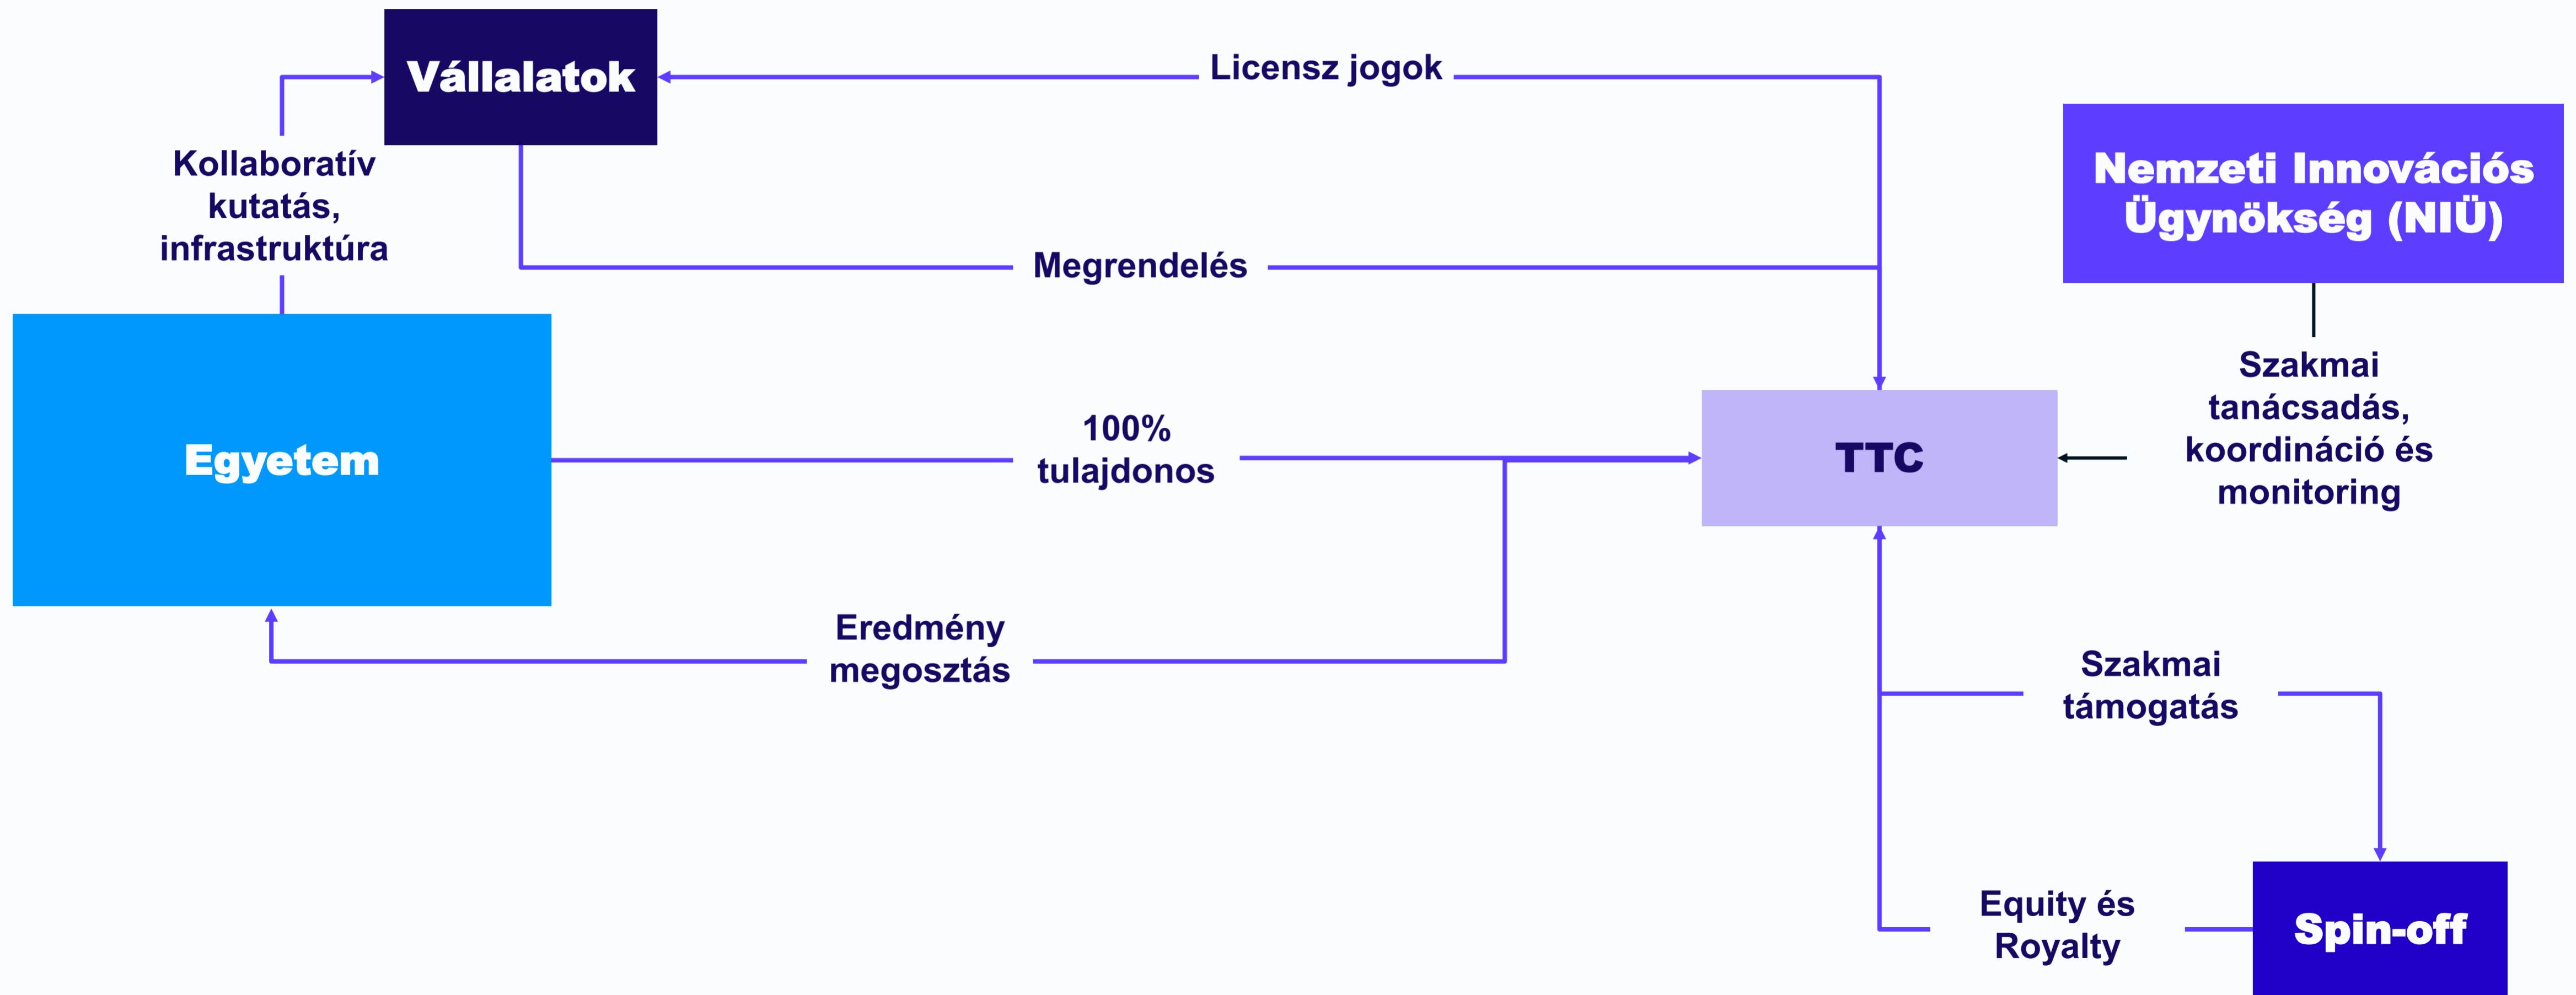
Vállalatok

Licensz jogok

Nemzeti Innovációs Ügynökség (NIÜ)

Kollaboratív kutatás, infrastruktúra

Megrendelés

Szakmai tanácsadás, koordináció és monitoring

Egyetem

100% tulajdonos

TTC

Eredmény megosztás

Szakmai támogatás

Equity és Royalty

Spin-off